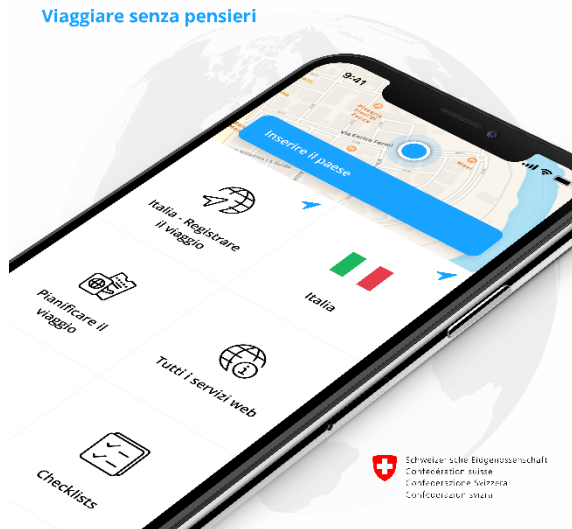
Viaggiare senza pensieri

9:41

Via Enrico Fermi

Inserire il paese

Italia - Registrare il viaggio

Pianificare il viaggio

Italia

Tutti i servizi web

Checklists

Schweizerische Eidgenossenschaft
Confédération suisse
Confederazione Svizzera
Confederaziun svizra